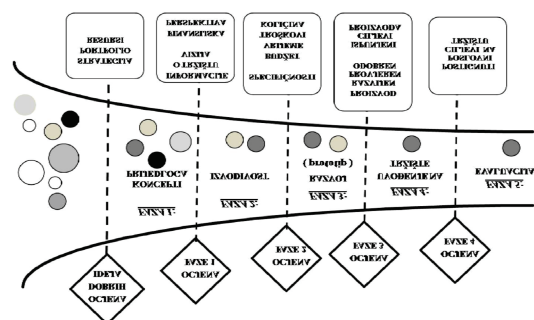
STRATEGIJA PORTFOLIO BIZNISA

INFORMACIJE O TRŽIŠTU VIZIJA FINANSIJSKA PERSPEKTIVA

SPECIFIČNOSTI BIZNISA VRIJEME TROŠKOVI KOLIČINA

PROIZVOD RAZVIJEN PROVJEREN ODOBREN ISPUNJENI CILJEVI PROIZVODA

POSTIGNUTI CILJEVI NA POZICIJI TRŽIŠTU

FAZA 1: PRIJEDLOG KONCEPTI

FAZA 2: IZVODIVOST

FAZA 3: RAZVOJ (projekt)

FAZA 4: UVOĐENJE NA TRŽIŠTE

FAZA 5: EVALUACIJA

IDEJA DOBRIH OCJENA

FAZE 1 OCJENA

FAZE 2 OCJENA

FAZE 3 OCJENA

FAZE 4 OCJENA